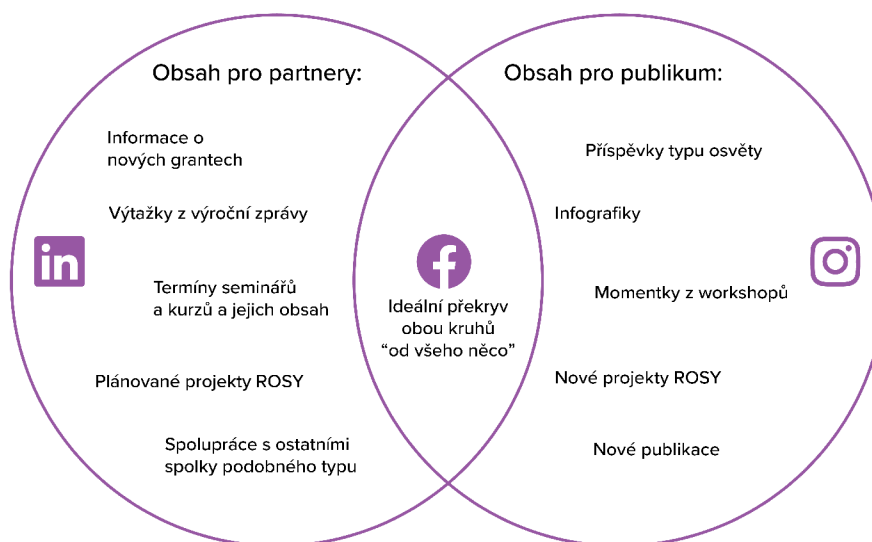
Obsah pro partnery:

Informace o nových grantech

Výtažky z výroční zprávy

in

Termíny seminářů a kurzů a jejich obsah

Plánované projekty ROSY

Spolupráce s ostatními spolky podobného typu

f

Ideální překryv obou kruhů “od všeho něco”

Obsah pro publikum:

Příspěvky typu osvěty

Infografiky

Momentky z workshopů

Nové projekty ROSY

Nové publikace